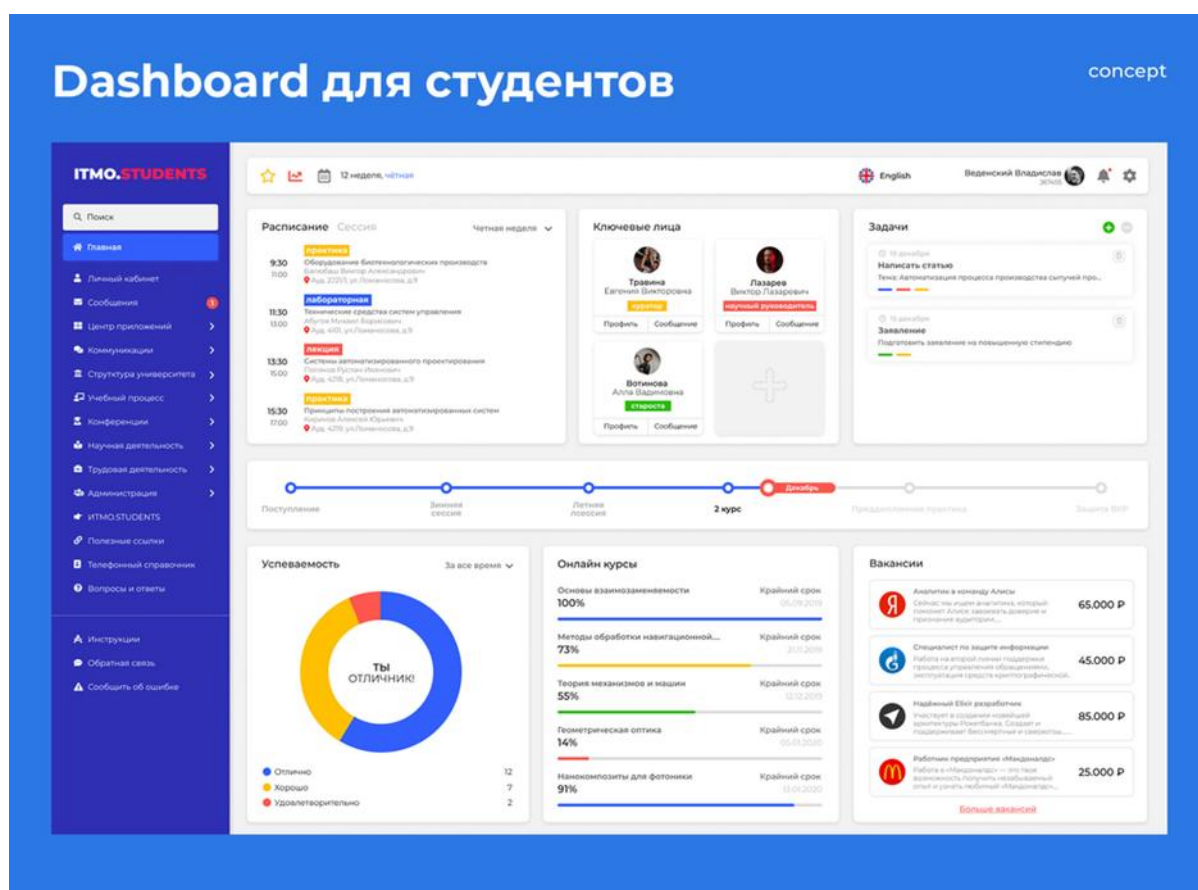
Dashboard для студентов

concept

ITMO.STUDENTS

Поиск

Главная

Личный кабинет

Сообщения 1

Центр приложений

Коммуникации

Структура университета

Учебный процесс

Конференции

Научная деятельность

Трудовая деятельность

Администрация

ITMO.STUDENTS

Полезные ссылки

Телефонный справочник

Вопросы и ответы

Инструкции

Обратная связь

Сообщить об ошибке

12 неделя, чётная

English

Веденский Владислав

Расписание Сессия

Четная неделя

9:30 11:00 практика Оборудование биотехнологических производств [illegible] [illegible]

11:30 13:00 лабораторная Технические средства систем управления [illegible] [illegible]

13:30 15:00 лекция Системы автоматизированного проектирования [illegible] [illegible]

15:30 17:00 практика Принципы построения автоматизированных систем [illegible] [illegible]

Ключевые лица

Травина Евгения Викторовна куратор Профиль Сообщение

Лазарев Виктор Лазаревич научный руководитель Профиль Сообщение

Вотинова Алла Вадимовна староста Профиль Сообщение

Задачи

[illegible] Написать статью Тема: Автоматизация процесса производства сычужей про...

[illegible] Заявление Подготовить заявление на повышенную стипендию

Поступление

Зимняя сессия

Летняя сессия

2 курс

Декабрь

Преддипломная практика

Защита ВКР

Успеваемость

За все время

ТЫ ОТЛИЧНИК!

Отлично 12

Хорошо 7

Удовлетворительно 2

Онлайн курсы

Основы взаимозаменяемости 100% Крайний срок 05.09.2019

Методы обработки навигационной... 73% Крайний срок 21.11.2019

Теория механизмов и машин 55% Крайний срок 12.12.2019

Геометрическая оптика 14% Крайний срок 05.01.2020

Нанокомпозиты для фотоники 91% Крайний срок 15.01.2020

Вакансии

Аналитик в команду Алисы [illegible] 65.000 Р

Специалист по защите информации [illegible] 45.000 Р

Надёжный Elixir разработчик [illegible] 85.000 Р

Работник предприятия «Макдоналдс» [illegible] 25.000 Р

Больше вакансий